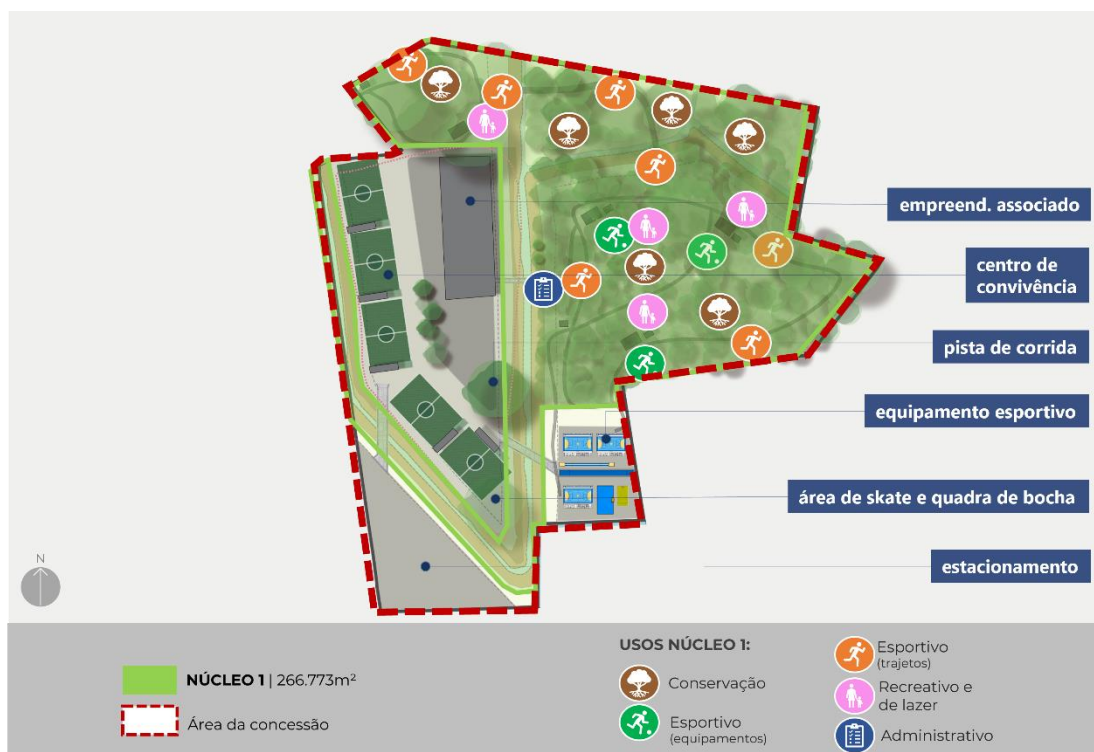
empreend. associado

centro de convivência

pista de corrida

equipamento esportivo

área de skate e quadra de bocha

estacionamento

N

NÚCLEO 1 | 266.773m²

Área da concessão

USOS NÚCLEO 1:

Conservação

Esportivo (equipamentos)

Esportivo (trajetos)

Recreativo e de lazer

Administrativo